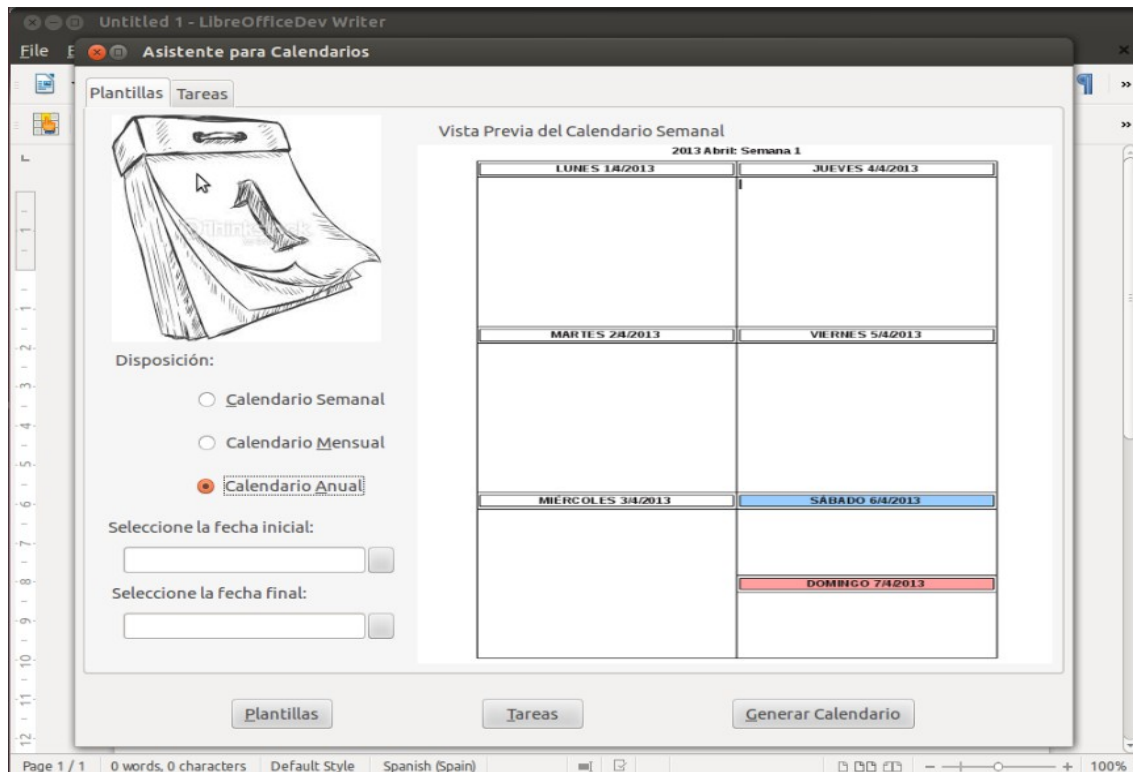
Untitled 1 - LibreOfficeDev Writer

File E

Asistente para Calendarios

Plantillas Tareas

thinkstock

Vista Previa del Calendario Semanal

2013 Abril: Semana 1

| LUNES 1/4/2013 | JUEVES 4/4/2013 |
|---|---|
| MARTES 2/4/2013 | VIERNES 5/4/2013 |
| MIÉRCOLES 3/4/2013 | SÁBADO 6/4/2013 |
| | DOMINGO 7/4/2013 |

Disposición:

Calendario Semanal

Calendario Mensual

Calendario Anual

Seleccione la fecha inicial:

Seleccione la fecha final:

Plantillas

Tareas

Generar Calendario

Page 1 / 1 0 words, 0 characters Default Style Spanish (Spain) 100%